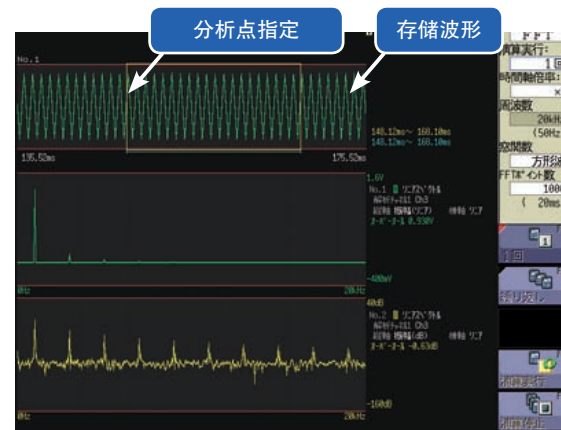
分析点指定

存储波形

No.1

148.12ms~ 168.10ms
148.12ms~ 168.10ms

135.52ms

175.52ms

1.6V
No.1 リニアスペクトル
解析チャネル Ch3
縦軸 振幅(リニア) 横軸 リニア
ステータス 0.938V

-400mV

0Hz

20kHz

40dB
No.2 リニアスペクトル
解析チャネル Ch3
縦軸 振幅(dB) 横軸 リニア
ステータス -0.63dB

0Hz

20kHz

-160dB

FFT
演算実行:
1回
時間軸倍率:
×
周波数
20kHz
(50Hz
窓関数
方形波
FFTポイント数
1000
( 20ms

1回

繰り返し

演算実行

演算停止